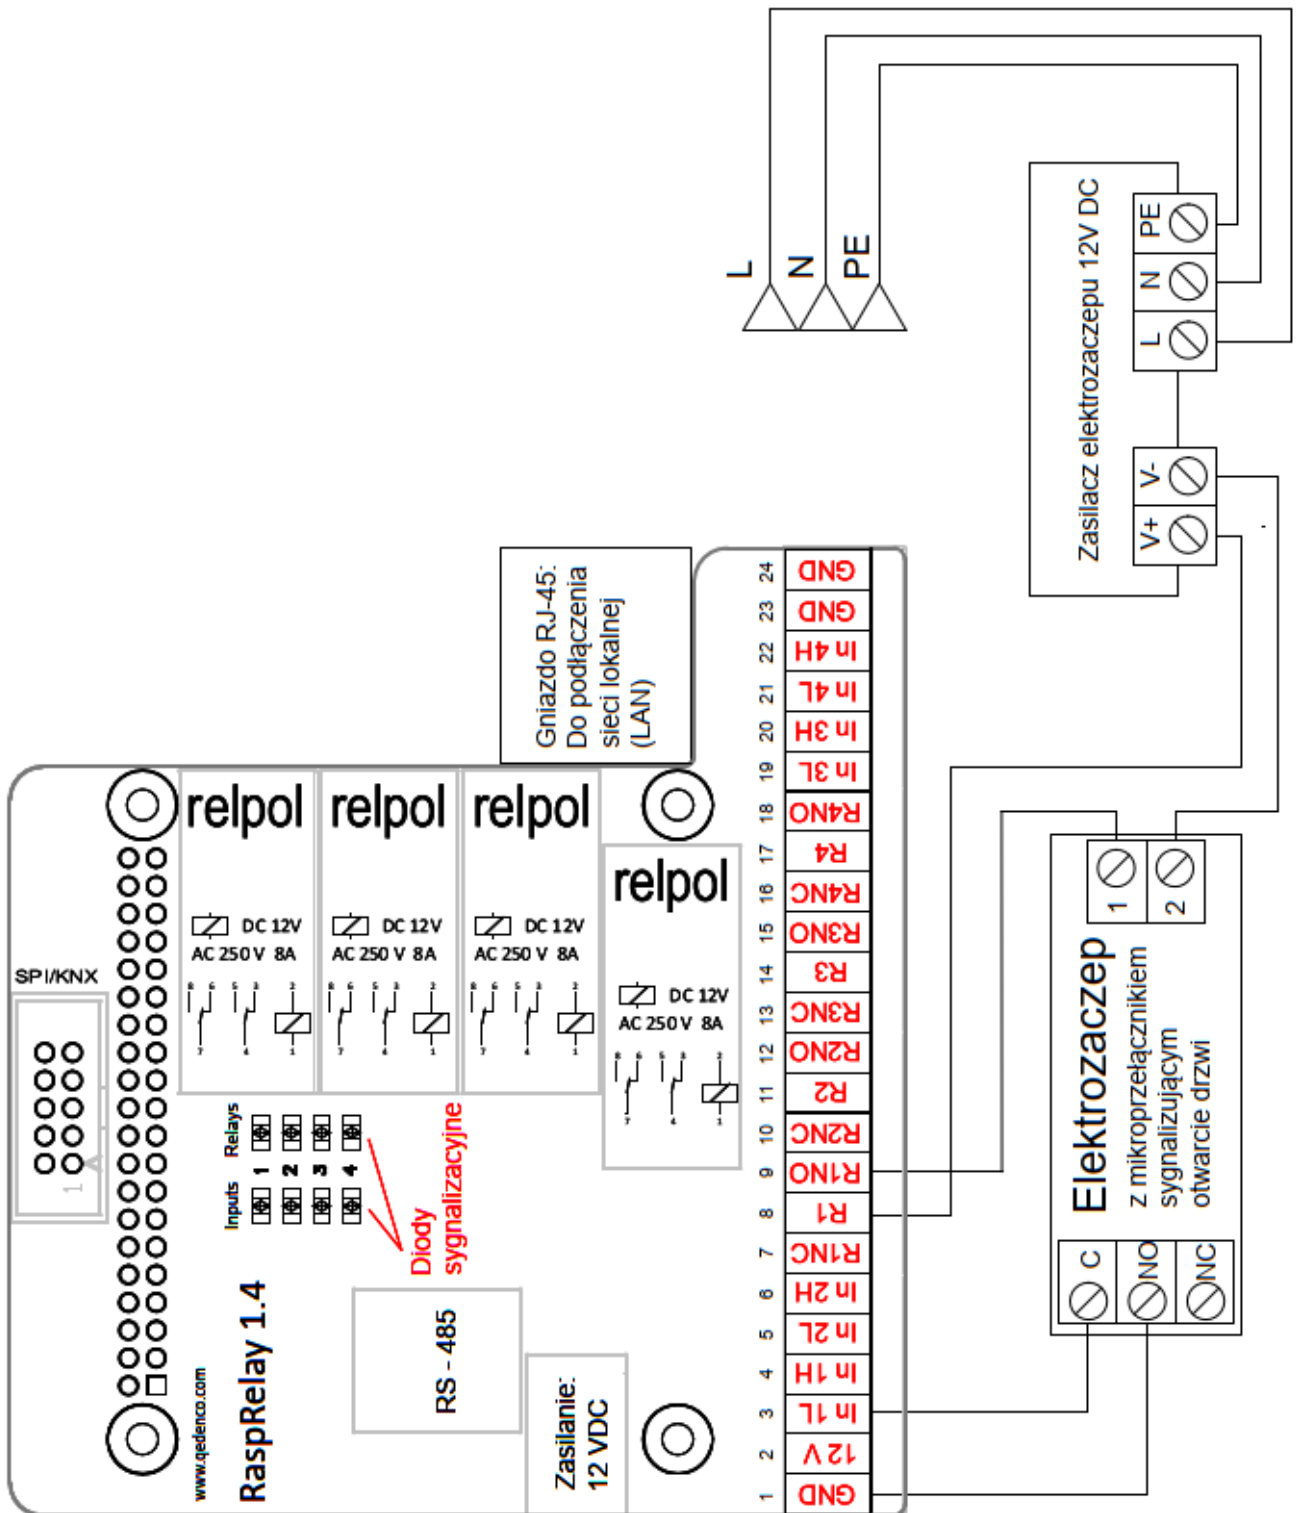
L
N
PE

Zasilacz elektrozaczepu 12V DC
PE
N
L
V-
V+

Gniazdo RJ-45:
Do podłączenia
sieci lokalnej
(LAN)

relpol
DC 12V
AC 250 V 8A

relpol
DC 12V
AC 250 V 8A

relpol
DC 12V
AC 250 V 8A

relpol
DC 12V
AC 250 V 8A

SPI/KNX

Relays
Inputs
1
2
3
4

Diody
sygnalizacyjne

RS - 485

Zasilanie:
12 VDC

RaspRelay 1.4
www.qedenco.com

| | |
|---|---|
| 24 | GND |
| 23 | GND |
| 22 | In 4H |
| 21 | In 4L |
| 20 | In 3H |
| 19 | In 3L |
| 18 | R4NO |
| 17 | R4 |
| 16 | R4NC |
| 15 | R3NC |
| 14 | R3 |
| 13 | R3NO |
| 12 | R2NO |
| 11 | R2 |
| 10 | R2NC |
| 9 | R1NO |
| 8 | R1 |
| 7 | R1NC |
| 6 | In 2H |
| 5 | In 2L |
| 4 | In 1H |
| 3 | In 1L |
| 2 | 12 V |
| 1 | GND |

1
2
Elektrozaczep
z mikroprzełącznikiem
sygnalizującym
otwarcie drzwi
C
NO
NC